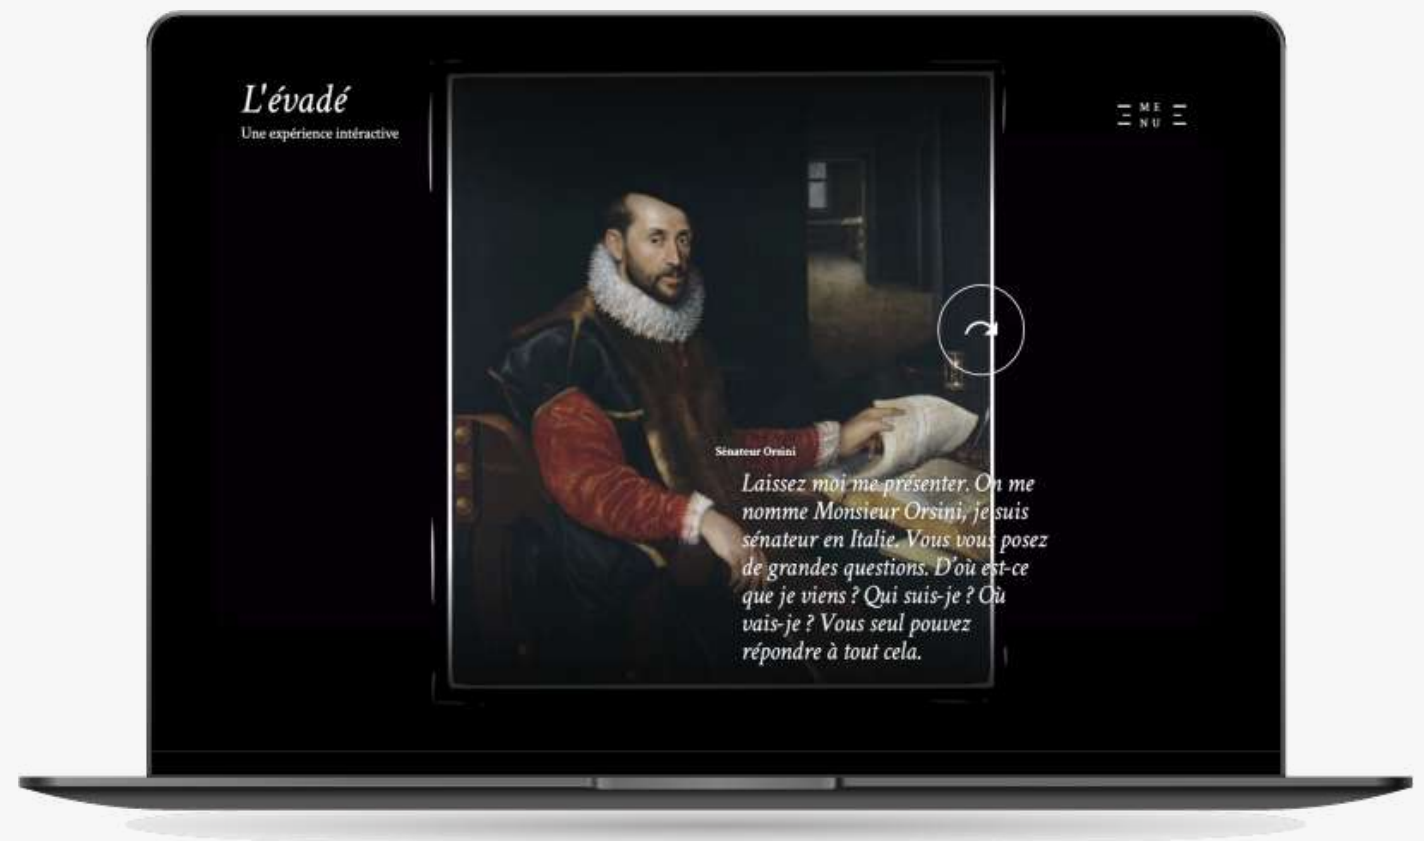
L'évadé
Une expérience intéractive

ME
NU

Sénateur Orsini

Laissez moi me présenter. On me nomme Monsieur Orsini, je suis sénateur en Italie. Vous vous posez de grandes questions. D'où est-ce que je viens ? Qui suis-je ? Où vais-je ? Vous seul pouvez répondre à tout cela.